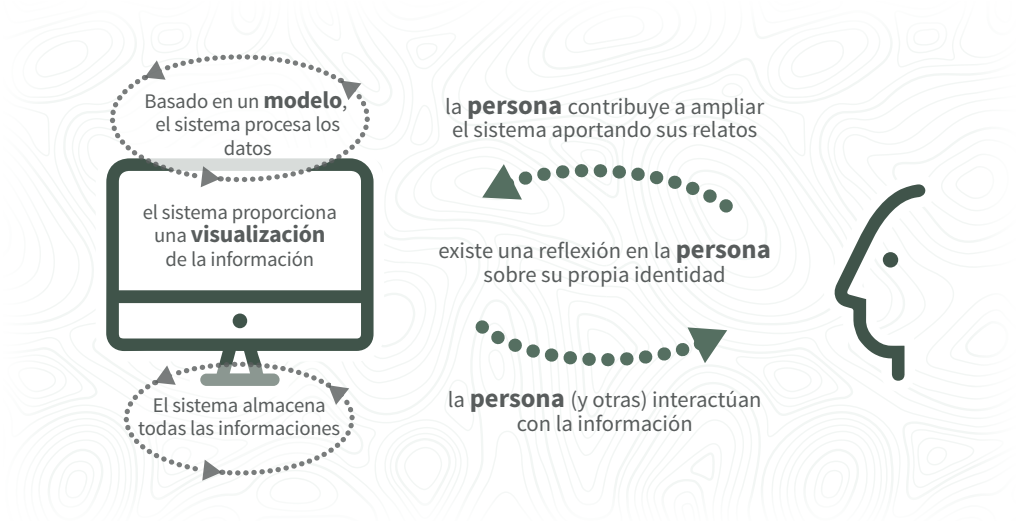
Basado en un **modelo**, el sistema procesa los datos

el sistema proporciona una **visualización** de la información

El sistema almacena todas las informaciones

la **persona** contribuye a ampliar el sistema aportando sus relatos

existe una reflexión en la **persona** sobre su propia identidad

la **persona** (y otras) interactúan con la información